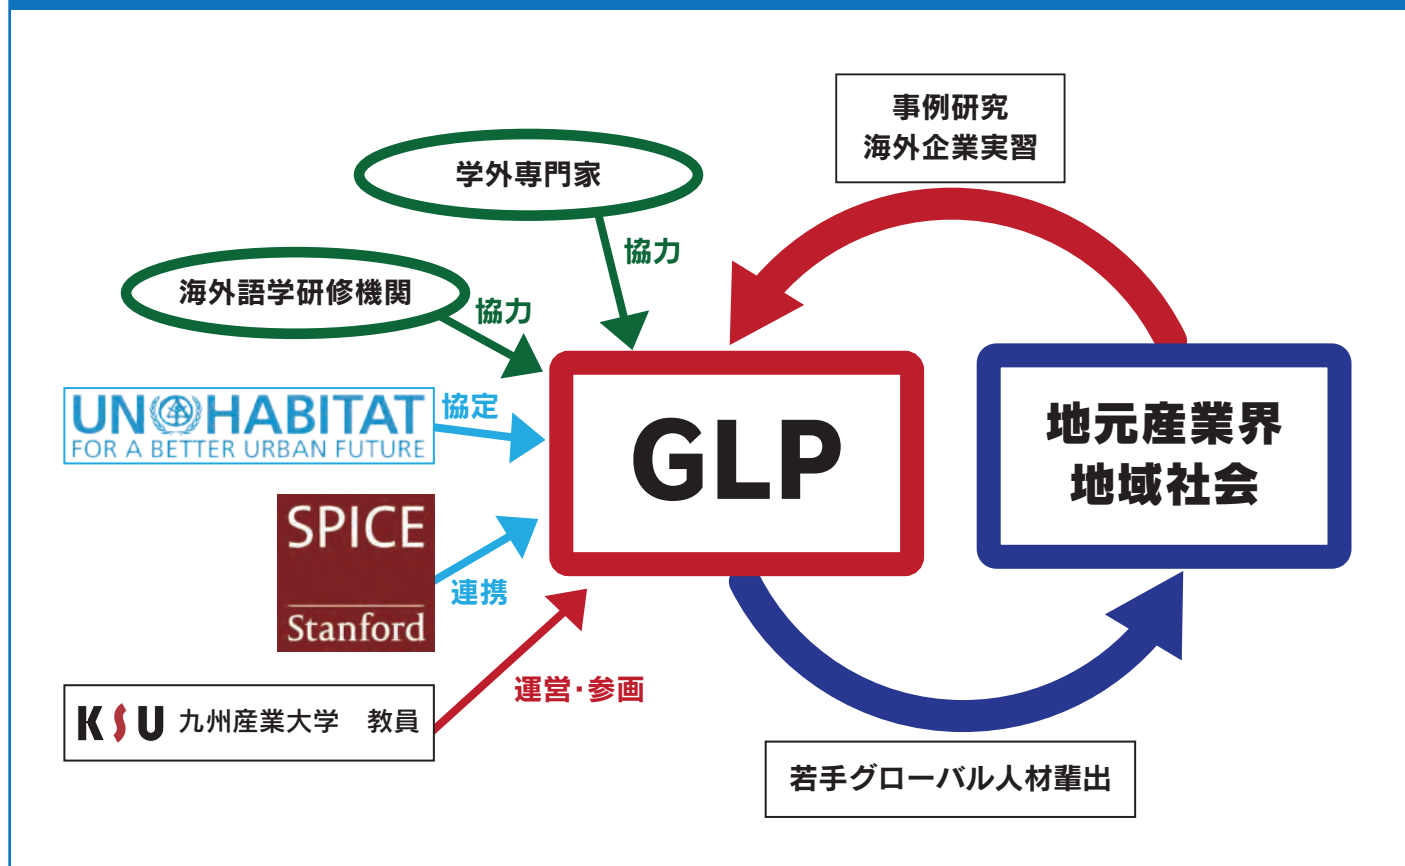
事例研究
海外企業実習

学外専門家

協力

海外語学研修機関

協力

UN HABITAT
FOR A BETTER URBAN FUTURE

協定

GLP

地元産業界
地域社会

SPICE
Stanford

連携

運営・参画

KSU 九州産業大学 教員

若手グローバル人材輩出